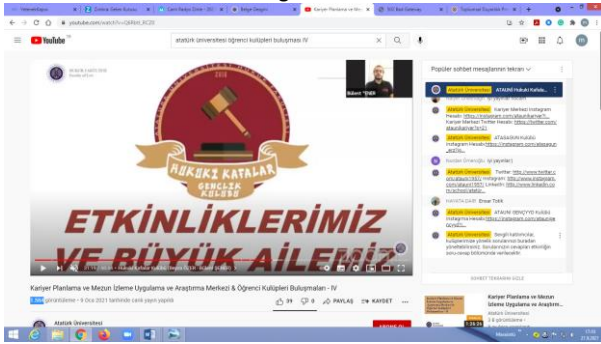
youtube.com/watch?v=GBRkH_8CZ0

YouTube

atatürk üniversitesi öğrenci kulüpleri buluşması IV

Bülent TEHER

HUKUKİ KAFALAR GENÇLİK KULÜBÜ

ETKİNLİKLERİMİZ VE BÜYÜK AİLEMİZ

Kariyer Planlama ve Mezun İzleme Uygulama ve Araştırma Merkezi & Öğrenci Kulüpleri Buluşmaları - IV

görüntüleme • 9 Oca 2021 tarihinde canlı yayın yapıldı

39 0 PAYLAŞ KAYDET

Atatürk Üniversitesi

Popüler sohbet mesajlarının tekrarı

Atatürk Üniversitesi ATAUNİ Hukuki Kafala...

Atatürk Üniversitesi Kariyer Merkezi Instagram Hesabı: https://instagram.com/ataunikariyer Kariyer Merkezi Twitter Hesabı: https://twitter.com/ataunikariyer

Atatürk Üniversitesi ATASAVAŞ Kulübü Instagram Hesabı: https://instagram.com/atasavas

Atatürk Üniversitesi Twitter: https://www.twitter.com/ataunı1957 Instagram: https://www.instagram.com/ataunı1957 LinkedIn: https://www.linkedin.com/school/atauni

Ensar Tokik

Atatürk Üniversitesi ATAUNİ GENÇYAD Kulübü Instagram Hesabı: https://instagram.com/ataunigencyad

Atatürk Üniversitesi Sevgili katılımcılar, kulüplerimize yönelik sorularınızı buradan yöneltebilirsiniz. Sorularınızın cevapları etkinliğin soru-cevap bölümünde verilecektir.

SOHBET TEKRARINI GİZLE

Kariyer Planlama ve Mezun İzleme Uygulama ve Araştırm...
Atatürk Üniversitesi

1:26:28